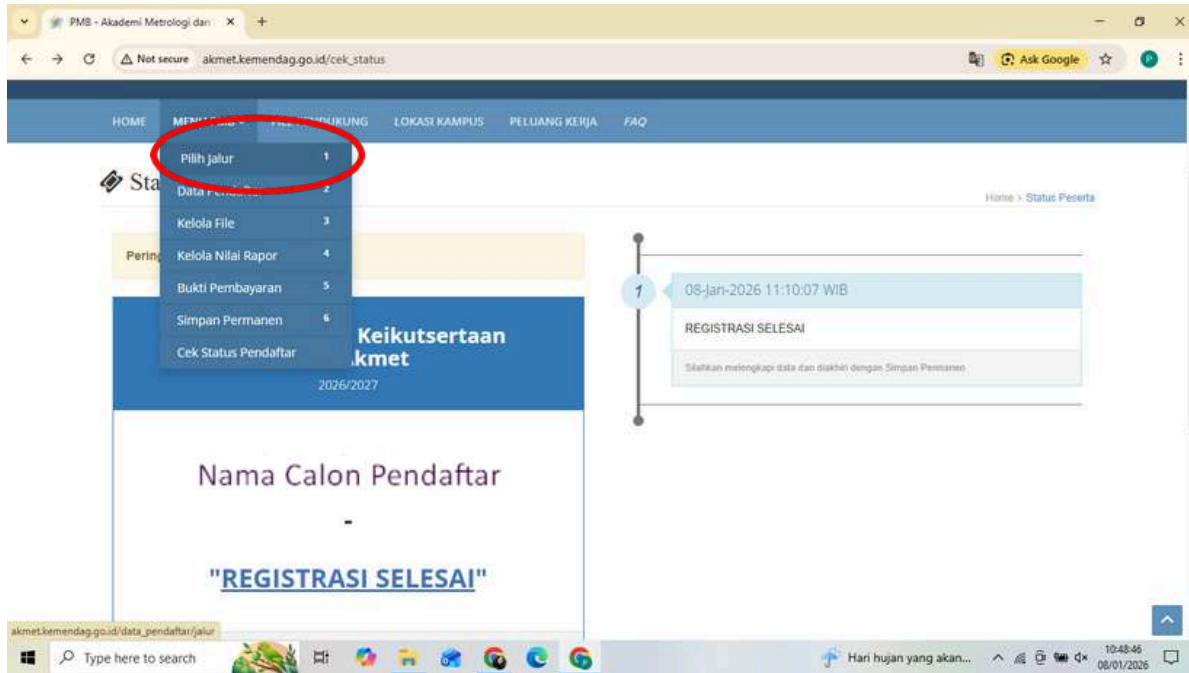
PMB - Akademi Metrologi dan

Not secure akmet.kemendag.go.id/cek_status

Ask Google

HOME MENU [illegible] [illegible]DUKUNG LOKASI KAMPUS PELUANG KERJA FAQ

Pilih Jalur 1
Data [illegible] 2
Kelola File 3
Kelola Nilai Rapor 4
Bukti Pembayaran 5
Simpan Permanen 6
Cek Status Pendaftar

Sta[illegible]

Home > Status Peserta

Pering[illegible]

Keikutsertaan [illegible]kmet
2026/2027

1 08-Jan-2026 11:10:07 WIB

REGISTRASI SELESAI

Silahkan melengkapi data dan diakhiri dengan Simpan Permanen

Nama Calon Pendaftar

-

"REGISTRASI SELESAI"

akmet.kemendag.go.id/data_pendaftar/jalur

Type here to search

Hari hujan yang akan...

10:48:46
08/01/2026